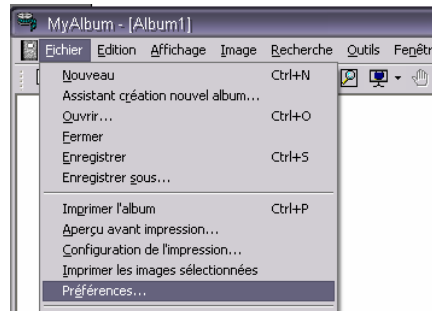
MyAlbum - [Album1]

Fichier Edition Affichage Image Recherche Outils Fenêtr

Nouveau Ctrl+N
Assistant création nouvel album...
Ouvrir... Ctrl+O
Fermer
Enregistrer Ctrl+S
Enregistrer sous...

Imprimer l'album Ctrl+P
Aperçu avant impression...
Configuration de l'impression...
Imprimer les images sélectionnées
Préférences...